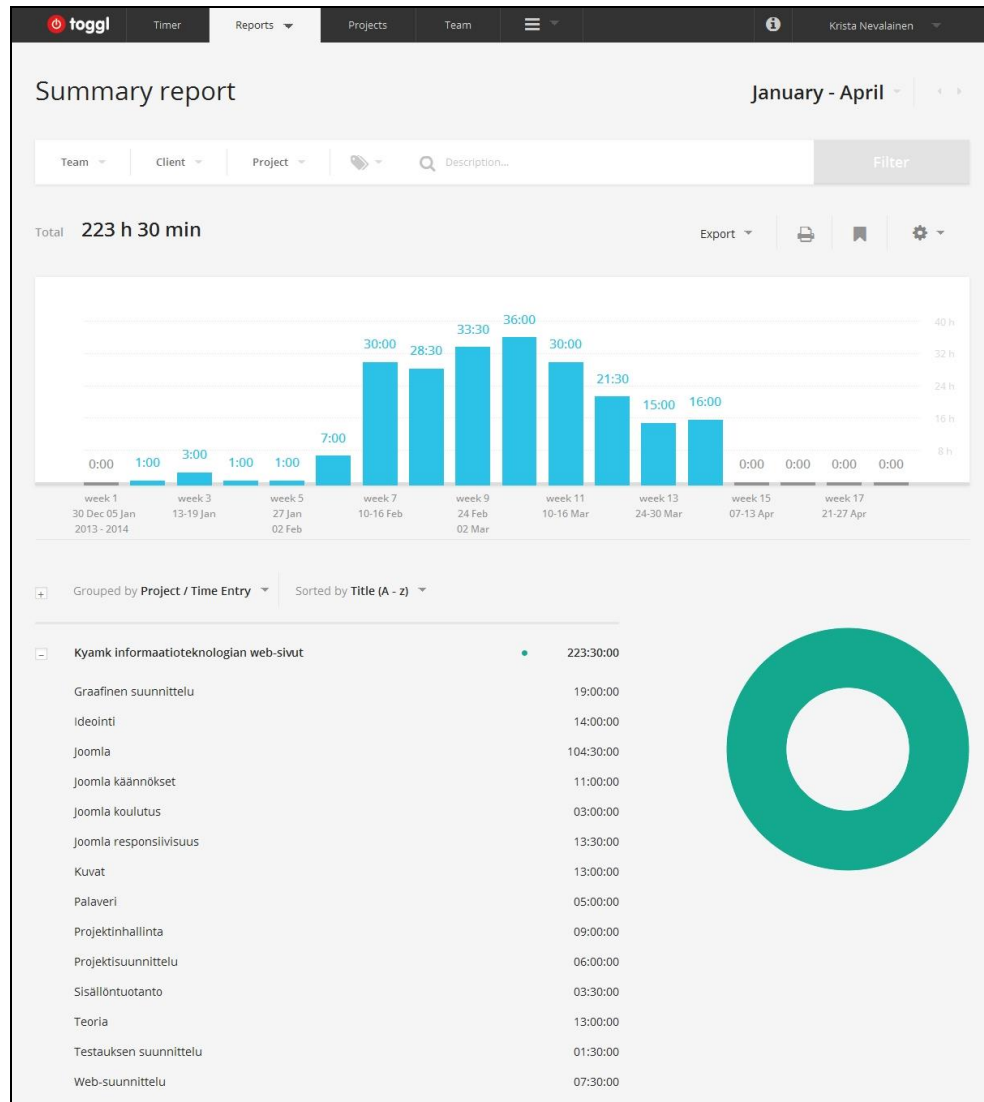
toggl Timer Reports Projects Team Krista Nevalainen

Summary report

January - April

Team Client Project Description... Filter

Total 223 h 30 min

Export

0:00 1:00 3:00 1:00 1:00 7:00 30:00 28:30 33:30 36:00 30:00 21:30 15:00 16:00 0:00 0:00 0:00 0:00

40 h
32 h
24 h
16 h
8 h

week 1
30 Dec 05 Jan
2013 - 2014

week 3
13-19 Jan

week 5
27 Jan
02 Feb

week 7
10-16 Feb

week 9
24 Feb
02 Mar

week 11
10-16 Mar

week 13
24-30 Mar

week 15
07-13 Apr

week 17
21-27 Apr

Grouped by Project / Time Entry Sorted by Title (A - z)

| | |
|---|---|
| Kyamk informaatioteknologian web-sivut | 223:30:00 |
| Graafinen suunnittelu | 19:00:00 |
| Ideointi | 14:00:00 |
| Joomla | 104:30:00 |
| Joomla käännökset | 11:00:00 |
| Joomla koulutus | 03:00:00 |
| Joomla responsiivisuus | 13:30:00 |
| Kuvat | 13:00:00 |
| Palaveri | 05:00:00 |
| Projektinhallinta | 09:00:00 |
| Projektisuunnittelu | 06:00:00 |
| Sisällöntuotanto | 03:30:00 |
| Teoria | 13:00:00 |
| Testauksen suunnittelu | 01:30:00 |
| Web-suunnittelu | 07:30:00 |